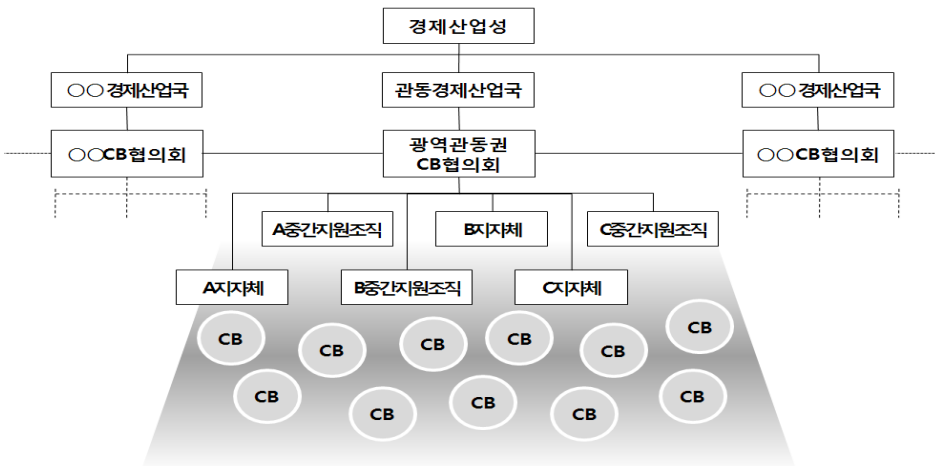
경제산업성

○○ 경제산업국

관동경제산업국

○○ 경제산업국

○○CB협의회

광역관동권
CB협의회

○○CB협의회

A중간지원조직

B지자체

C중간지원조직

A지자체

B중간지원조직

C지자체

CB

CB

CB

CB

CB

CB

CB

CB

CB

CB

CB

CB